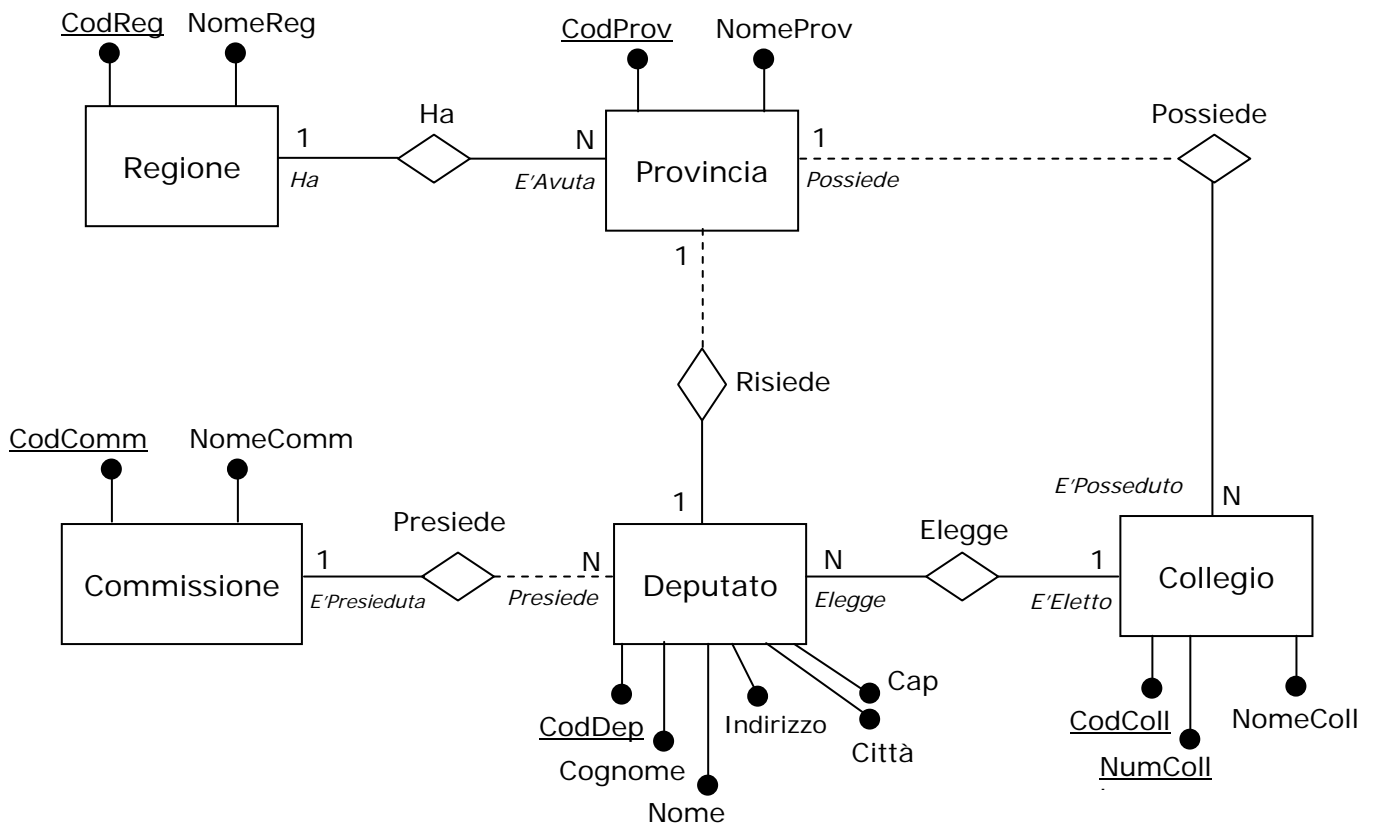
CodReg
NomeReg
CodProv
NomeProv
Ha
1
N
1
Possiede
Regione
Ha
E'Avuta
Provincia
Possiede
1
Risiede
CodComm
NomeComm
E'Posseduto
N
Presiede
1
Elegge
1
N
N
1
Commissione
Deputato
Collegio
E'Presieduta
Presiede
Elegge
E'Eletto
Cap
Indirizzo
CodDep
Città
CodColl
NomeColl
Cognome
NumColl
Nome